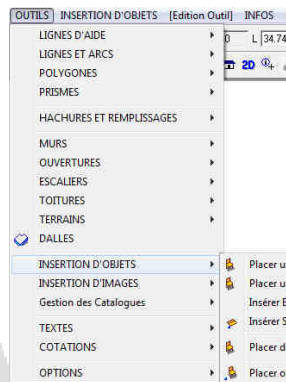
OUTILS INSERTION D'OBJETS [Edition Outil] INFOS

0 L 34.74

2D

LIGNES D'AIDE
LIGNES ET ARCS
POLYGONES
PRISMES

HACHURES ET REMPLISSAGES

MURS
OUVERTURES
ESCALIERS
TOITURES
TERRAINS
DALLES

INSERTION D'OBJETS
INSERTION D'IMAGES
Gestion des Catalogues

TEXTES
COTATIONS

OPTIONS

Placer u
Placer u
Insérer E
Insérer S
Placer d
Placer o